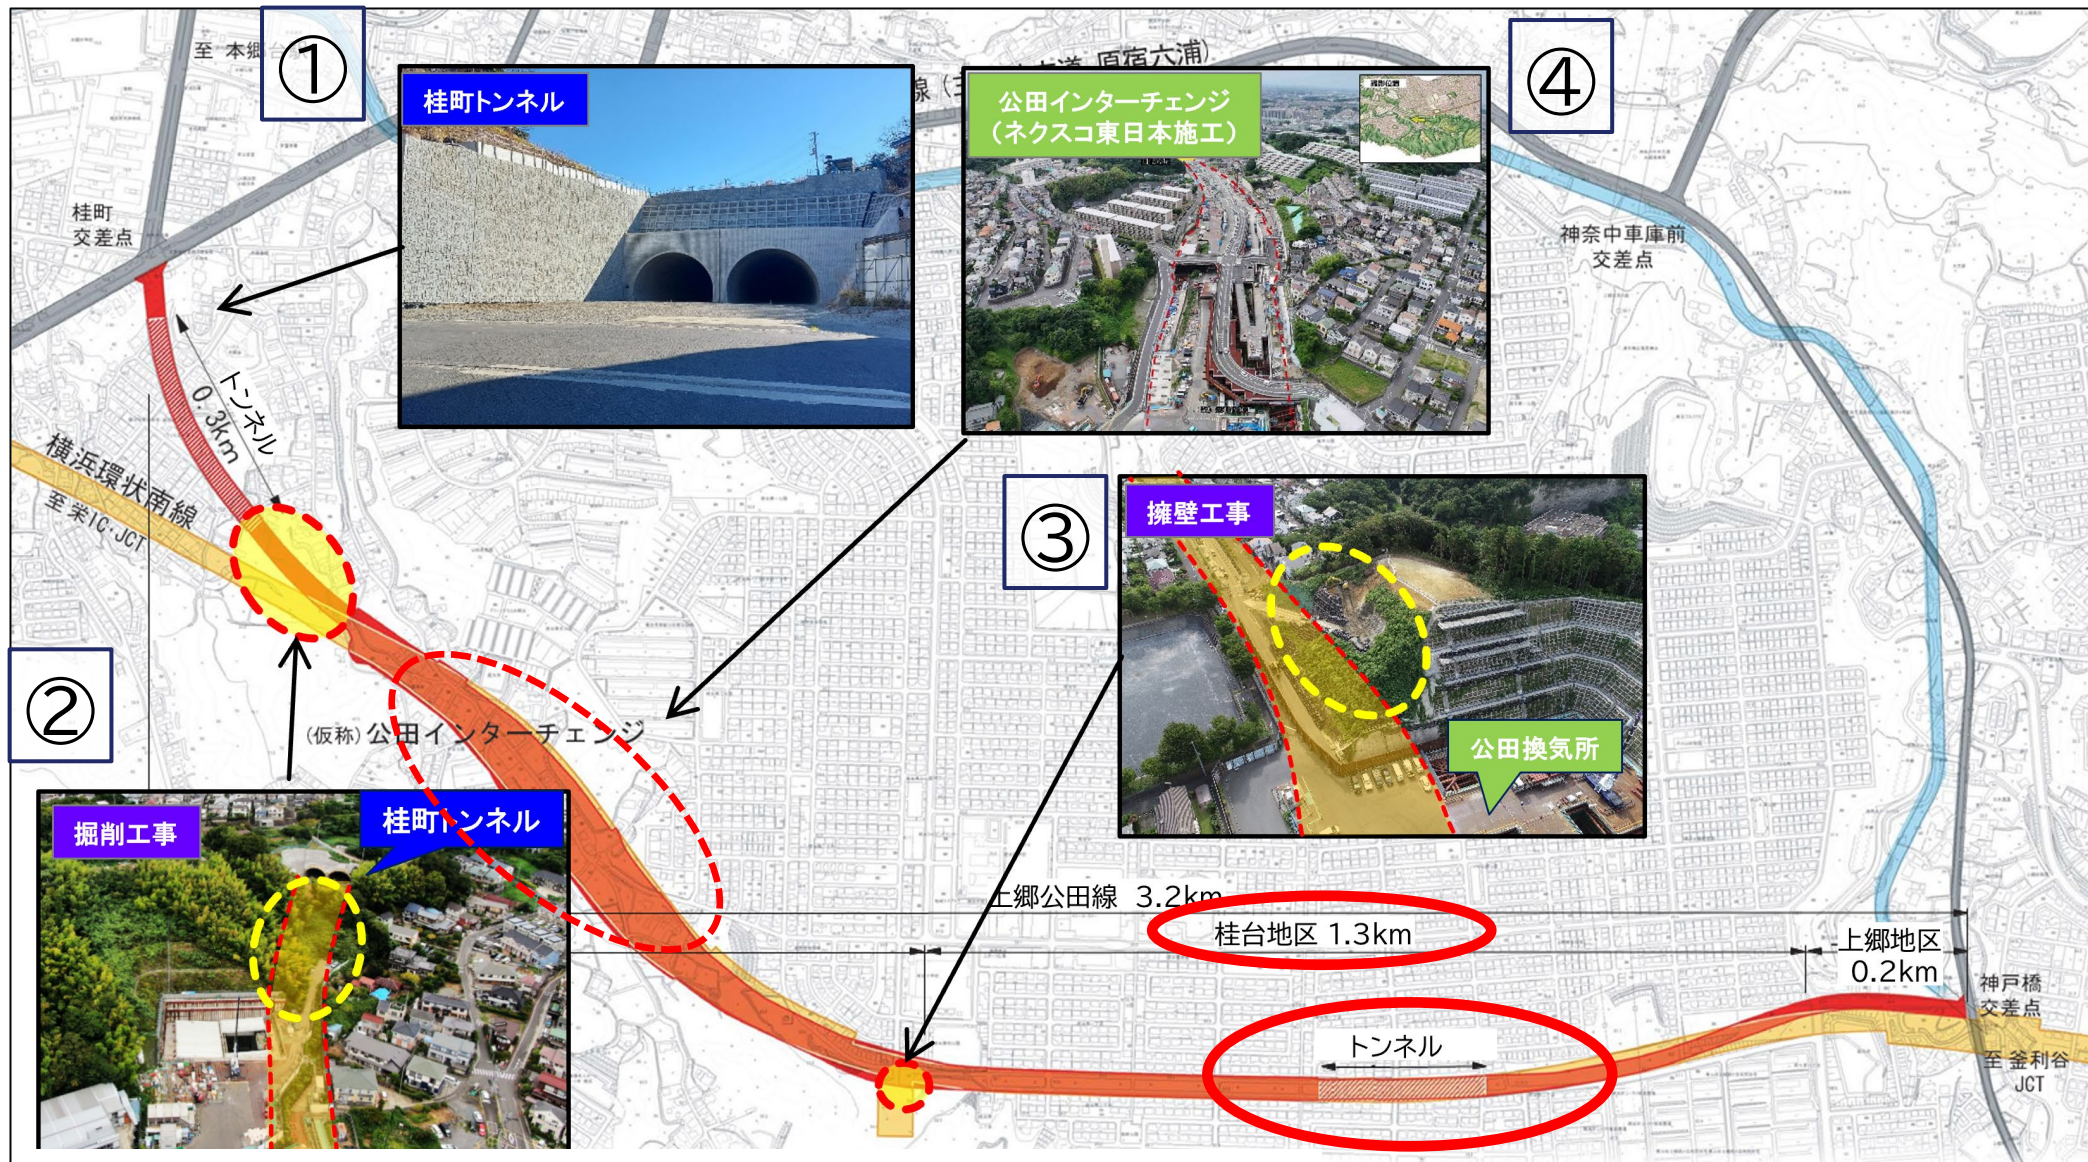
至 本郷台

①

桂町トンネル

線（主要地方道 原宿六浦）

公田インターチェンジ
（ネクスコ東日本施工）

④

桂町
交差点

神奈中車庫前
交差点

トンネル
0.3km

横浜環状南線
至 栄IC・JCT

③

擁壁工事

公田換気所

②

(仮称) 公田インターチェンジ

掘削工事

桂町トンネル

上郷公田線 3.2km

桂台地区 1.3km

上郷地区
0.2km

神戸橋
交差点

トンネル

至 釜利谷
JCT